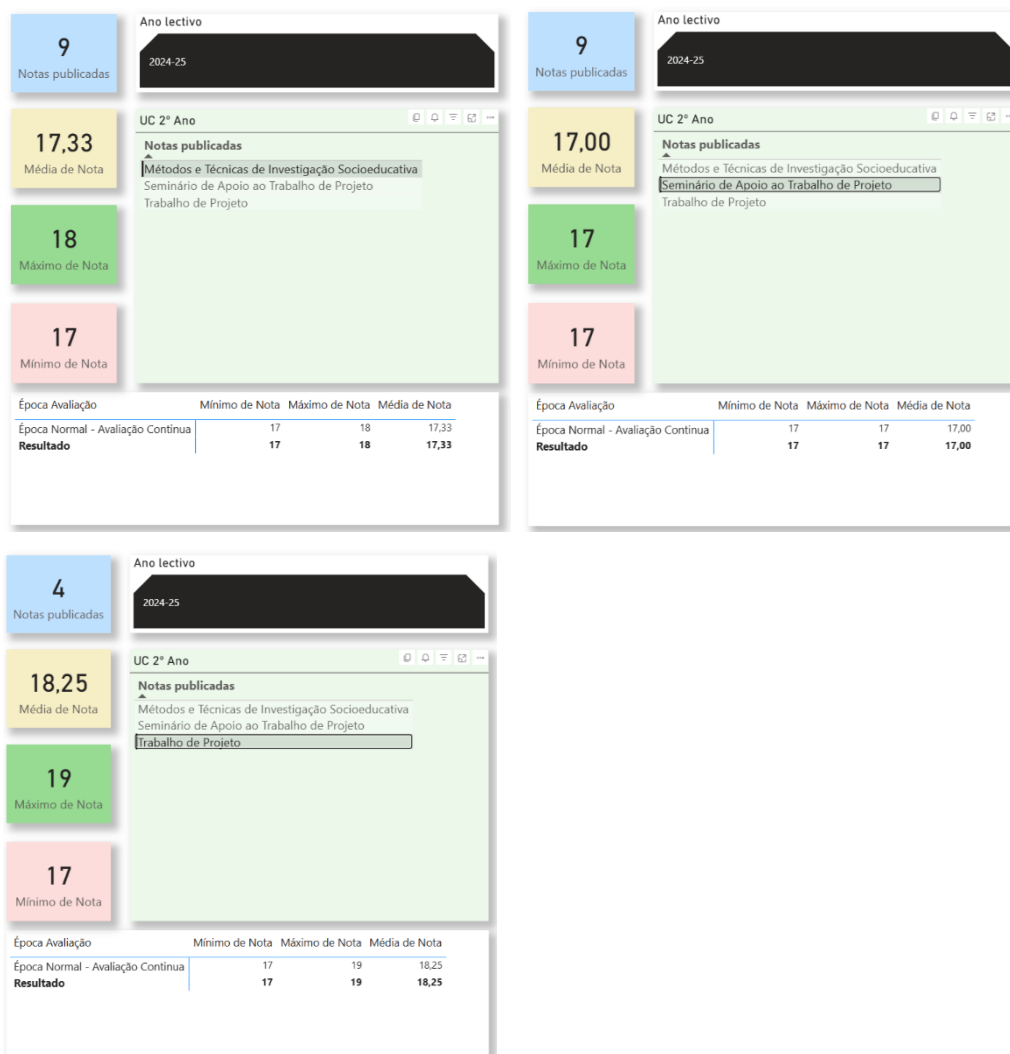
9
Notas publicadas

Ano lectivo

2024-25

17,33
Média de Nota

UC 2º Ano

Notas publicadas

Métodos e Técnicas de Investigação Socioeducativa
Seminário de Apoio ao Trabalho de Projeto
Trabalho de Projeto

18
Máximo de Nota

17
Mínimo de Nota

| Época Avaliação | Mínimo de Nota | Máximo de Nota | Média de Nota |
|---|---|---|---|
| Época Normal - Avaliação Continua | 17 | 18 | 17,33 |
| **Resultado** | **17** | **18** | **17,33** |

9
Notas publicadas

Ano lectivo

2024-25

17,00
Média de Nota

UC 2º Ano

Notas publicadas

Métodos e Técnicas de Investigação Socioeducativa
Seminário de Apoio ao Trabalho de Projeto
Trabalho de Projeto

17
Máximo de Nota

17
Mínimo de Nota

| Época Avaliação | Mínimo de Nota | Máximo de Nota | Média de Nota |
|---|---|---|---|
| Época Normal - Avaliação Continua | 17 | 17 | 17,00 |
| **Resultado** | **17** | **17** | **17,00** |

4
Notas publicadas

Ano lectivo

2024-25

18,25
Média de Nota

UC 2º Ano

Notas publicadas

Métodos e Técnicas de Investigação Socioeducativa
Seminário de Apoio ao Trabalho de Projeto
Trabalho de Projeto

19
Máximo de Nota

17
Mínimo de Nota

| Época Avaliação | Mínimo de Nota | Máximo de Nota | Média de Nota |
|---|---|---|---|
| Época Normal - Avaliação Continua | 17 | 19 | 18,25 |
| **Resultado** | **17** | **19** | **18,25** |